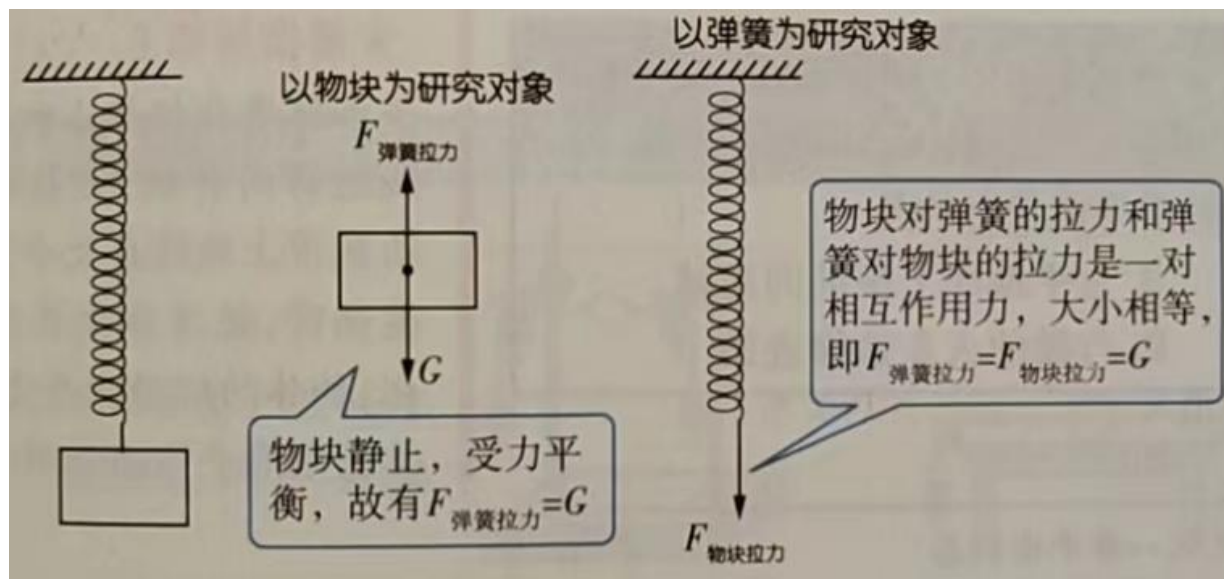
以物块为研究对象

$F_{弹簧拉力}$

$G$

物块静止，受力平衡，故有$F_{弹簧拉力}=G$

以弹簧为研究对象

物块对弹簧的拉力和弹簧对物块的拉力是一对相互作用力，大小相等，即$F_{弹簧拉力}=F_{物块拉力}=G$

$F_{物块拉力}$